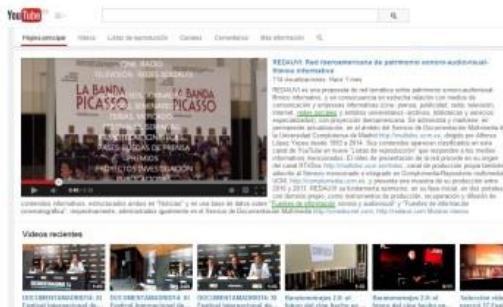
YouTube

Página principal | Vídeos | Listas de reproducción | Canales | Comentarios | Más información

CINE, RADIO, TELEVISIÓN, REDES SOCIALES
LA BANDA PICASSO
LA BANDA PICASSO
PRIMEROS
PROYECTOS INVESTIGACIÓN

REDAUVI: Red iberoamericana de patrimonio sonoro-audiovisual-fílmico informativo

Vídeos recientes

DOCUMENTAMADRID16: III Festival Internacional de...
DOCUMENTAMADRID16: III Festival Internacional de...
DOCUMENTAMADRID16: III Festival Internacional de...
Barataestudios 2.0: el futuro del cine...
Barataestudios 2.0: el futuro del cine...
Selección de...
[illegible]